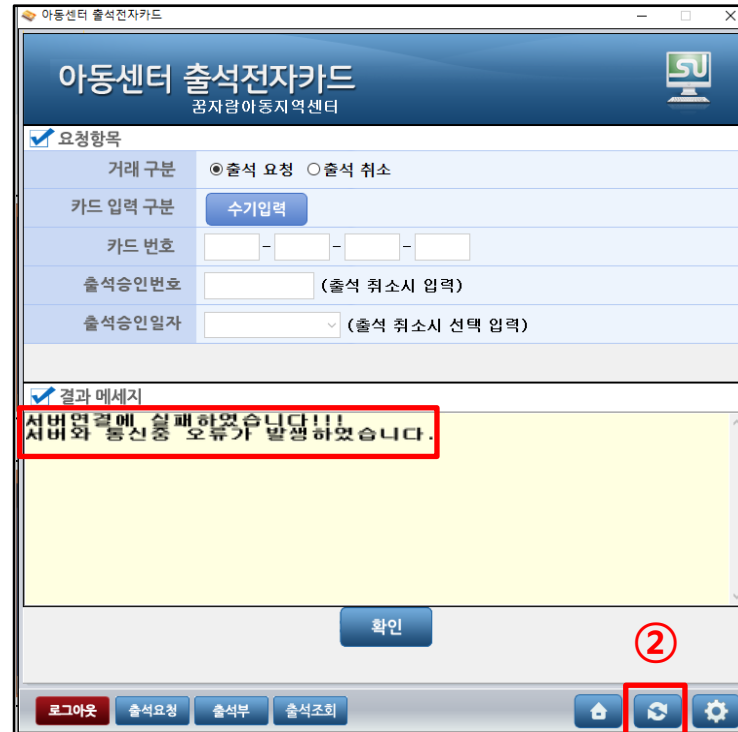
아동센터 출석전자카드

아동센터 출석전자카드
꿈자람아동지역센터

SU

요청항목

거래 구분 ◉출석 요청 ○출석 취소

카드 입력 구분 수기입력

카드 번호 - - -

출석승인번호 (출석 취소시 입력)

출석승인일자 (출석 취소시 선택 입력)

결과 메세지

서버연결에 실패하였습니다!!!
서버와 통신중 오류가 발생하였습니다.

확인

②

로그아웃 출석요청 출석부 출석조회